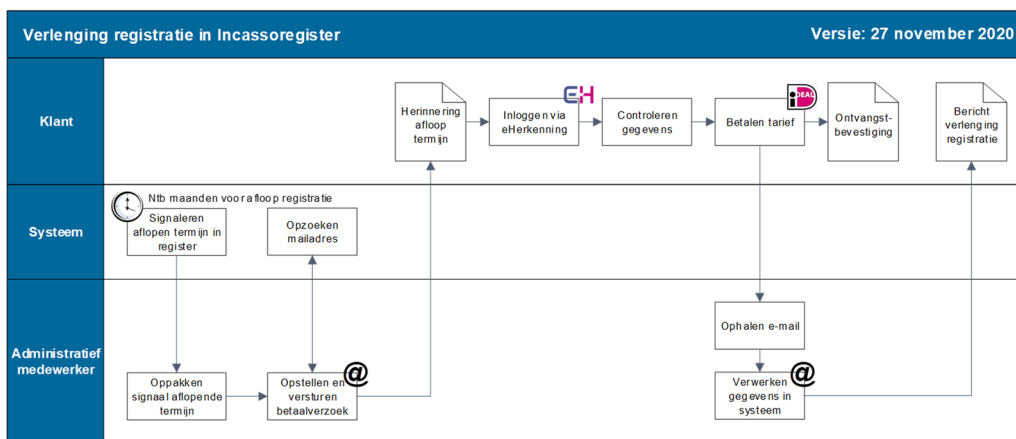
Verlenging registratie in Incassoregister

Versie: 27 november 2020

Klant

Herinnering afloop termijn

EH

Inloggen via eHerkenning

Controleren gegevens

iDEAL

Betalen tarief

Ontvangstbevestiging

Bericht verlenging registratie

Systeem

Ntb maanden voor afloop registratie

Signaleren aflopen termijn in register

Opzoeken mailadres

Administratief medewerker

Oppakken signaal aflopende termijn

Opstellen en versturen betaalverzoek

@

Ophalen e-mail

Verwerken gegevens in systeem

@